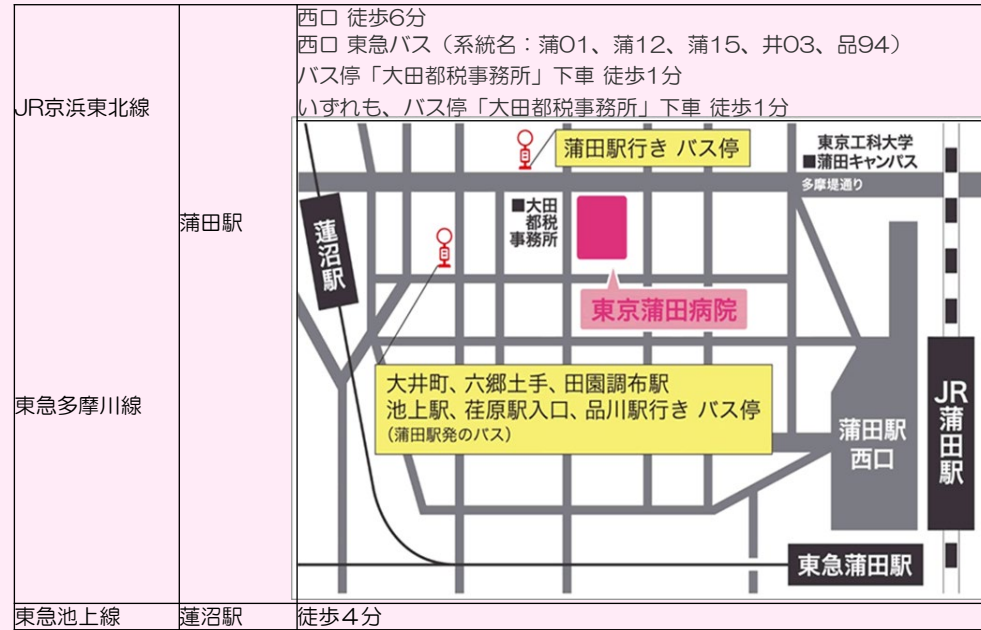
| | | |
|---|---|---|
| JR京浜東北線<br><br>東急多摩川線 | 蒲田駅 | 西口 徒歩6分<br>西口 東急バス（系統名：蒲01、蒲12、蒲15、井03、品94）<br>バス停「大田都税事務所」下車 徒歩1分<br>いずれも、バス停「大田都税事務所」下車 徒歩1分 |
| 東急池上線 | 蓮沼駅 | 徒歩４分 |

蒲田駅行き バス停

東京工科大学
■蒲田キャンパス

多摩堤通り

蓮沼駅

■大田
都税
事務所

東京蒲田病院

大井町、六郷土手、田園調布駅
池上駅、荏原駅入口、品川駅行き バス停
（蒲田駅発のバス）

蒲田駅
西口

JR
蒲田
駅

東急蒲田駅